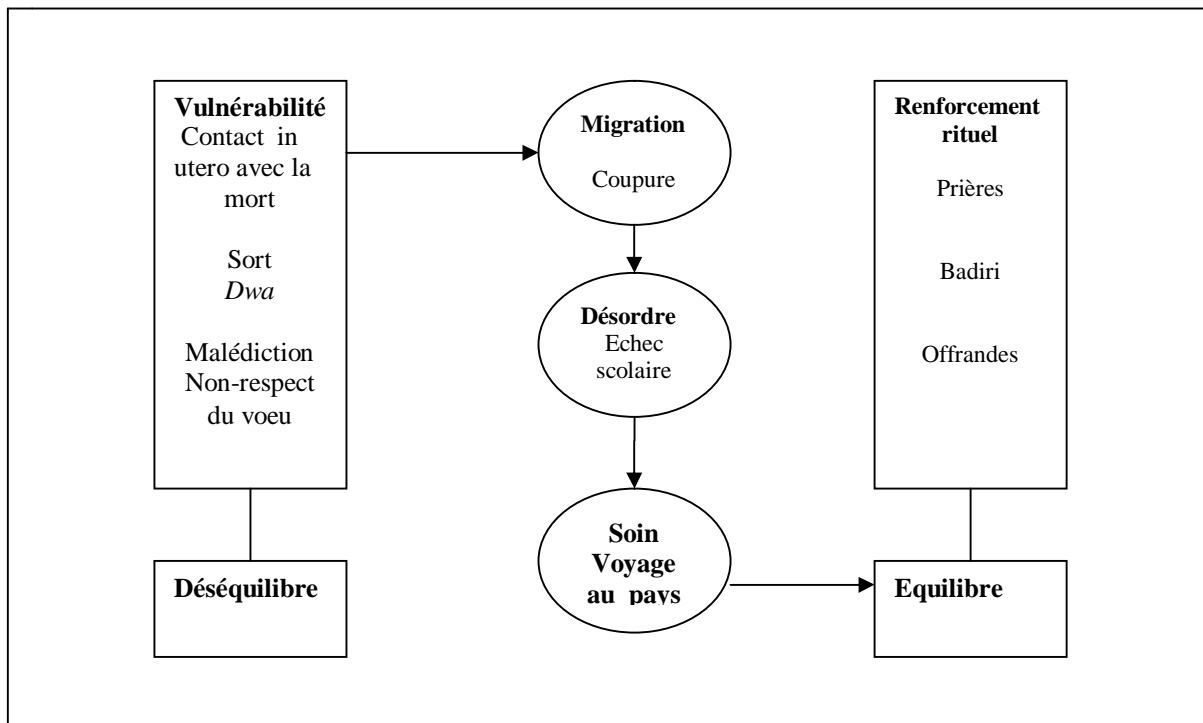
**Vulnérabilité**
Contact in utero avec la mort

Sort
*Dwa*

Malédiction
Non-respect du voeu

**Déséquilibre**

**Migration**
Coupure

**Désordre**
Echec scolaire

**Soin Voyage au pays**

**Renforcement rituel**
Prières

Badiri

Offrandes

**Equilibre**